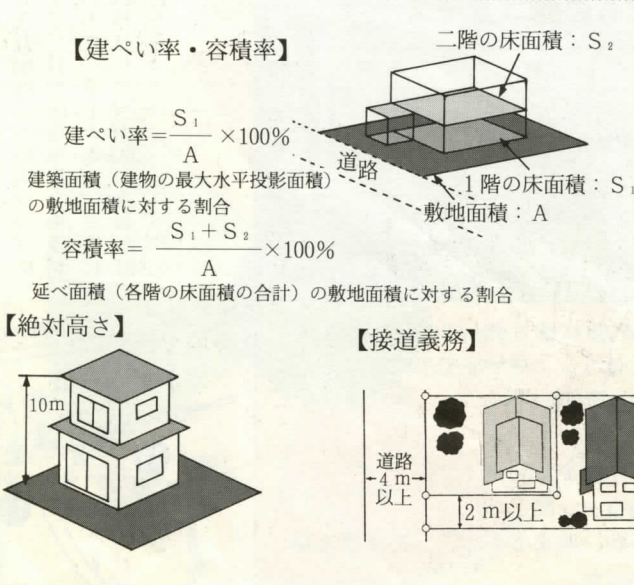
【建ぺい率・容積率】

二階の床面積：$S_2$

建ぺい率$=\frac{S_1}{A}\times 100\%$

道路

建築面積（建物の最大水平投影面積）の敷地面積に対する割合

1階の床面積：$S_1$

敷地面積：A

容積率$=\frac{S_1+S_2}{A}\times 100\%$

延べ面積（各階の床面積の合計）の敷地面積に対する割合

【絶対高さ】

10m

【接道義務】

道路
4m
以上

2m以上